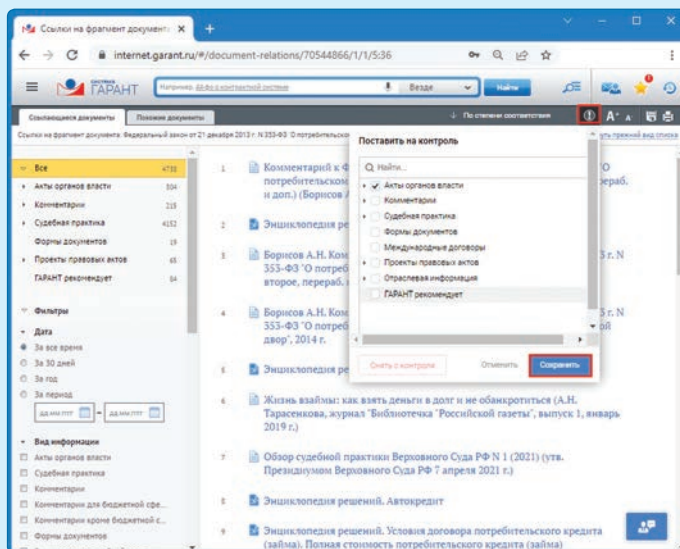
Ссылки на фрагмент документа ×  +

← → C  internet.garant.ru/#/document-relations/70544866/1/1/5:36

ГАРАНТ  Например: ВАФ в контрактной системе  Везде  Найти

Ссылающиеся документы  Похожие документы  ↓ По степени соответствия

Ссылки на фрагмент документа: Федеральный закон от 21 декабря 2013 г. N 353-ФЗ "О потребительском

Все 4738
Акты органов власти 304
Комментарии 215
Судебная практика 4152
Формы документов 19
Проекты правовых актов 65
ГАРАНТ рекомендует 84

Фильтры

Дата
За все время
За 30 дней
За год
За период
ДД.ММ.ГГГГ — ДД.ММ.ГГГГ

Вид информации
Акты органов власти
Судебная практика
Комментарии
Комментарии для бюджетной сфе...
Комментарии кроме бюджетной с...
Формы документов

Поставить на контроль

Найти...
Акты органов власти
Комментарии
Судебная практика
Формы документов
Международные договоры
Проекты правовых актов
Отраслевая информация
ГАРАНТ рекомендует

Снять с контроля  Отменить  Сохранить

1 Комментарий к Ф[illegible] потребительском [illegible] перераб. и доп.) (Борисов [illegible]

2 Энциклопедия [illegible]

3 Борисов А.Н. Ком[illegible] 3 г. N 353-ФЗ "О потреб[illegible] второе, перераб.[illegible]

4 Борисов А.Н. Ком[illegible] 3 г. N 353-ФЗ "О потреб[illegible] двор", 2014 г.

5 Энциклопедия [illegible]

6 Жизнь взаймы: как взять деньги в долг и не обанкротиться (А.Н. Тарасенкова, журнал "Библиотечка "Российской газеты", выпуск 1, январь 2019 г.)

7 Обзор судебной практики Верховного Суда РФ N 1 (2021) (утв. Президиумом Верховного Суда РФ 7 апреля 2021 г.)

8 Энциклопедия решений. Автокредит

9 Энциклопедия решений. Условия договора потребительского кредита (займа). Полная стоимость потребительского кредита (займа)